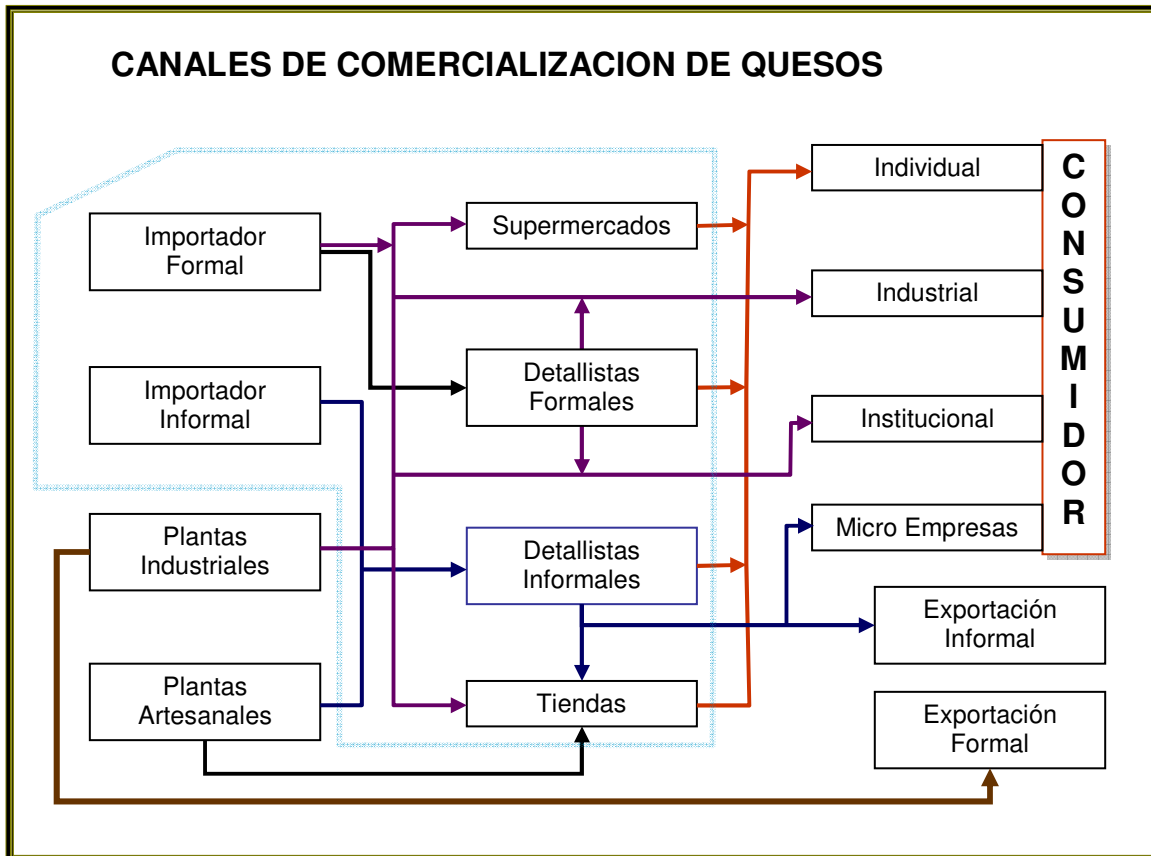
CANALES DE COMERCIALIZACION DE QUESOS

Importador Formal

Importador Informal

Plantas Industriales

Plantas Artesanales

Supermercados

Detallistas Formales

Detallistas Informales

Tiendas

Individual

Industrial

Institucional

Micro Empresas

Exportación Informal

Exportación Formal

CONSUMIDOR